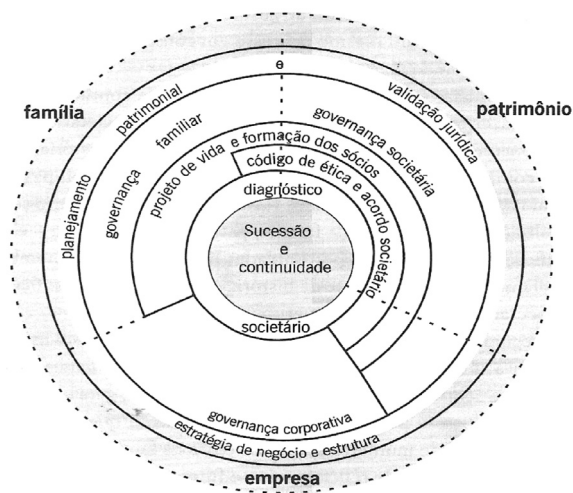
família

patrimônio

empresa

planejamento patrimonial

e

validação jurídica

governança familiar

governança societária

projeto de vida e formação dos sócios

código de ética e acordo societário

diagnóstico

Sucessão e continuidade

societário

governança corporativa

estratégia de negócio e estrutura